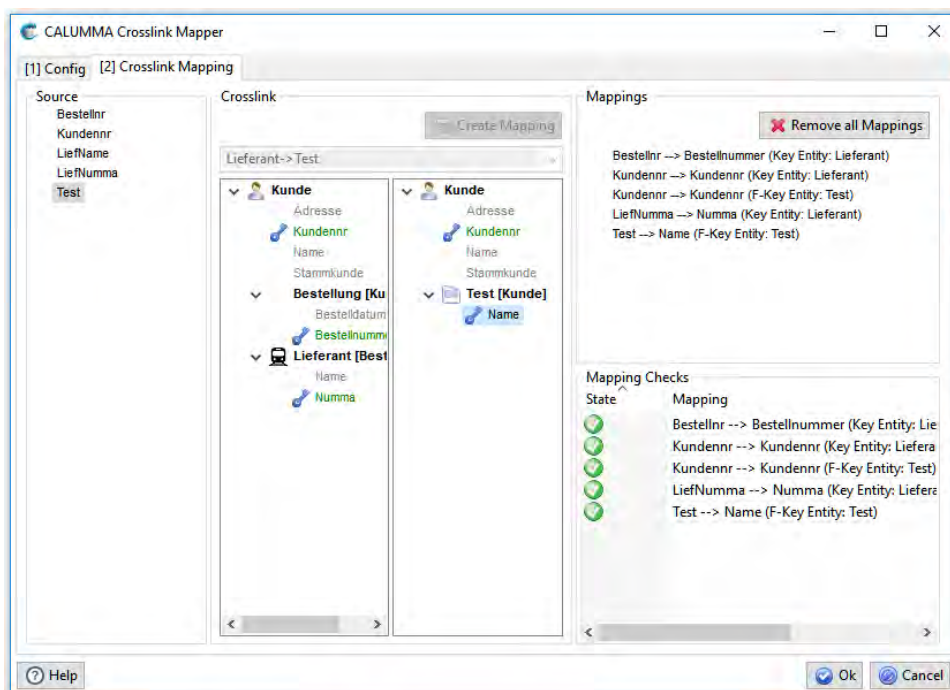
CALUMMA Crosslink Mapper

[1] Config [2] Crosslink Mapping

Source
Bestellnr
Kundennr
LiefName
LiefNumma
Test

Crosslink
Create Mapping
Lieferant->Test

Kunde
Adresse
Kundennr
Name
Stammkunde
Bestellung [Ku
Bestelldatum
Bestellnumm
Lieferant [Best
Name
Numma

Kunde
Adresse
Kundennr
Name
Stammkunde
Test [Kunde]
Name

Mappings
Remove all Mappings
Bestellnr --> Bestellnummer (Key Entity: Lieferant)
Kundennr --> Kundennr (Key Entity: Lieferant)
Kundennr --> Kundennr (F-Key Entity: Test)
LiefNumma --> Numma (Key Entity: Lieferant)
Test --> Name (F-Key Entity: Test)

Mapping Checks
| State | Mapping |
|---|---|
| | Bestellnr --> Bestellnummer (Key Entity: Lie |
| | Kundennr --> Kundennr (Key Entity: Liefera |
| | Kundennr --> Kundennr (F-Key Entity: Test) |
| | LiefNumma --> Numma (Key Entity: Liefera |
| | Test --> Name (F-Key Entity: Test) |

Help
Ok
Cancel